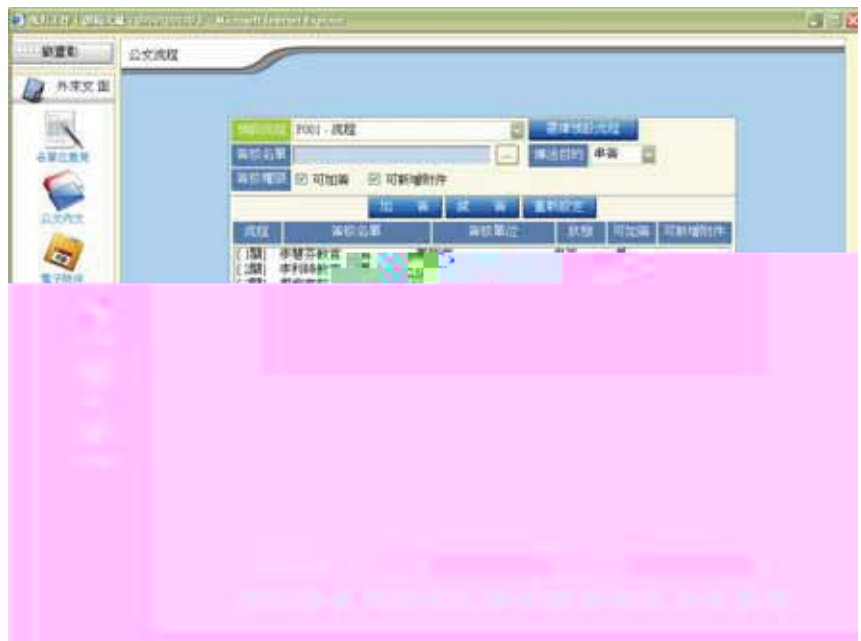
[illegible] - Microsoft Internet Explorer

新畫面

公文流程

外來文面

各單位意見

公文內文

電子附件

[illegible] F001 - 流程

選擇預設流程

簽核名單

傳送目的 串簽

簽核權限 可加簽 可新增附件

加簽 減簽 重新設定

| 流程 | 簽核名單 | 簽核單位 | 狀態 | 可加簽 | 可新增附件 |
|---|---|---|---|---|---|
| [1關] | 李慧芬教官 | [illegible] | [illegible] | | |
| [2關] | 李利時教 | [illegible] | | | |
| [3關] | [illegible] | | | | |